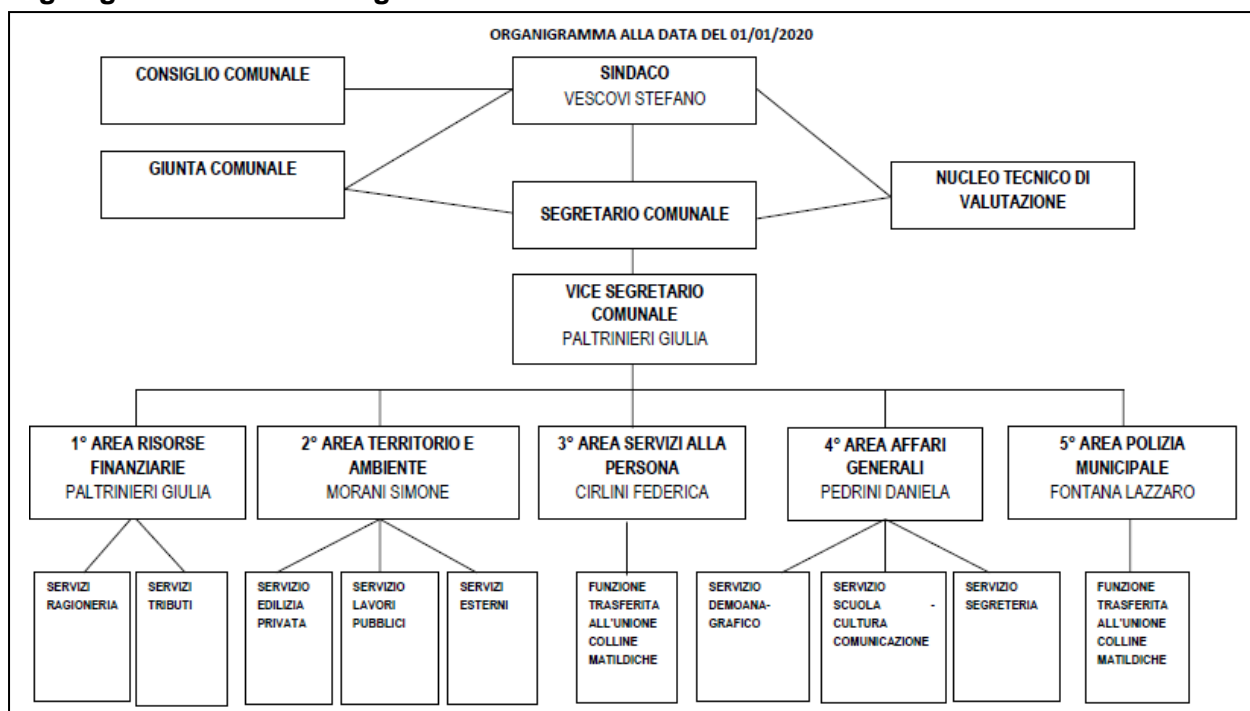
ORGANIGRAMMA ALLA DATA DEL 01/01/2020

CONSIGLIO COMUNALE

SINDACO
VESCOVI STEFANO

GIUNTA COMUNALE

SEGRETARIO COMUNALE

NUCLEO TECNICO DI VALUTAZIONE

VICE SEGRETARIO COMUNALE
PALTRINIERI GIULIA

1° AREA RISORSE FINANZIARIE
PALTRINIERI GIULIA

2° AREA TERRITORIO E AMBIENTE
MORANI SIMONE

3° AREA SERVIZI ALLA PERSONA
CIRLINI FEDERICA

4° AREA AFFARI GENERALI
PEDRINI DANIELA

5° AREA POLIZIA MUNICIPALE
FONTANA LAZZARO

SERVIZI RAGIONERIA

SERVIZI TRIBUTI

SERVIZIO EDILIZIA PRIVATA

SERVIZIO LAVORI PUBBLICI

SERVIZI ESTERNI

FUNZIONE TRASFERITA ALL'UNIONE COLLINE MATILDICHE

SERVIZIO DEMOANAGRAFICO

SERVIZIO SCUOLA - CULTURA COMUNICAZIONE

SERVIZIO SEGRETERIA

FUNZIONE TRASFERITA ALL'UNIONE COLLINE MATILDICHE